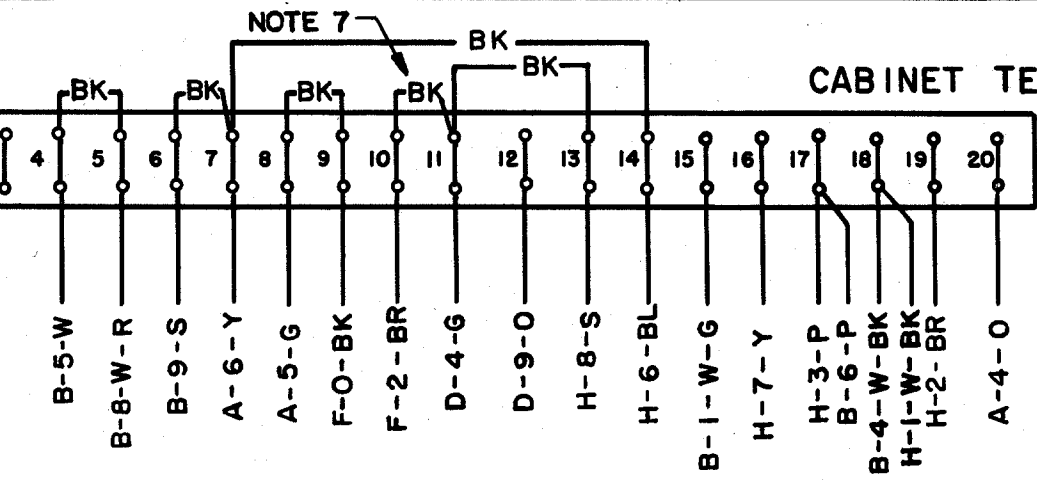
NOTE 7
BK
BK
BK
BK
BK
BK
CABINET TE
4
5
6
7
8
9
10
11
12
13
14
15
16
17
18
19
20
B-5-W
B-8-W-R
B-9-S
A-6-Y
A-5-G
F-O-BK
F-2-BR
D-4-G
D-9-O
H-8-S
H-6-BL
B-I-W-G
H-7-Y
H-3-P
B-6-P
B-4-W-BK
H-I-W-BK
H-2-BR
A-4-O